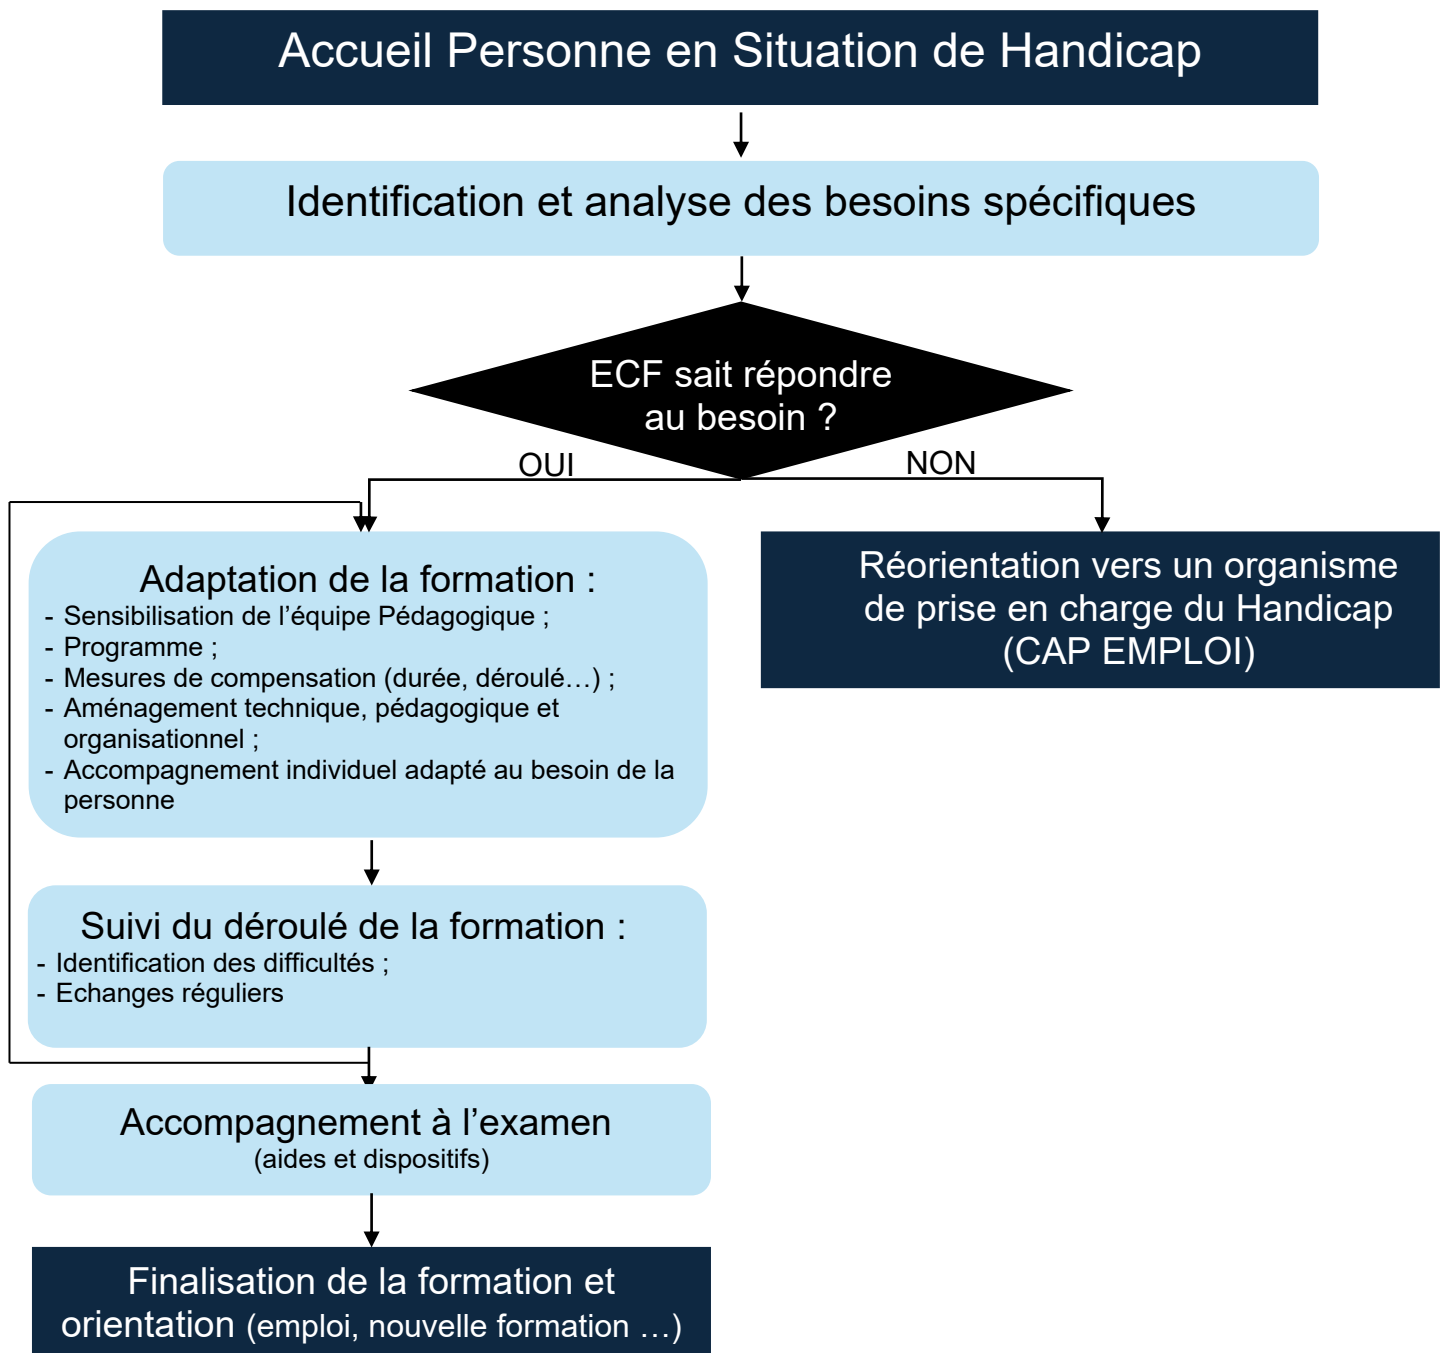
Accueil Personne en Situation de Handicap

Identification et analyse des besoins spécifiques

ECF sait répondre au besoin ?

OUI

NON

Adaptation de la formation :
- Sensibilisation de l’équipe Pédagogique ;
- Programme ;
- Mesures de compensation (durée, déroulé…) ;
- Aménagement technique, pédagogique et organisationnel ;
- Accompagnement individuel adapté au besoin de la personne

Réorientation vers un organisme de prise en charge du Handicap (CAP EMPLOI)

Suivi du déroulé de la formation :
- Identification des difficultés ;
- Echanges réguliers

Accompagnement à l’examen
(aides et dispositifs)

Finalisation de la formation et orientation (emploi, nouvelle formation …)